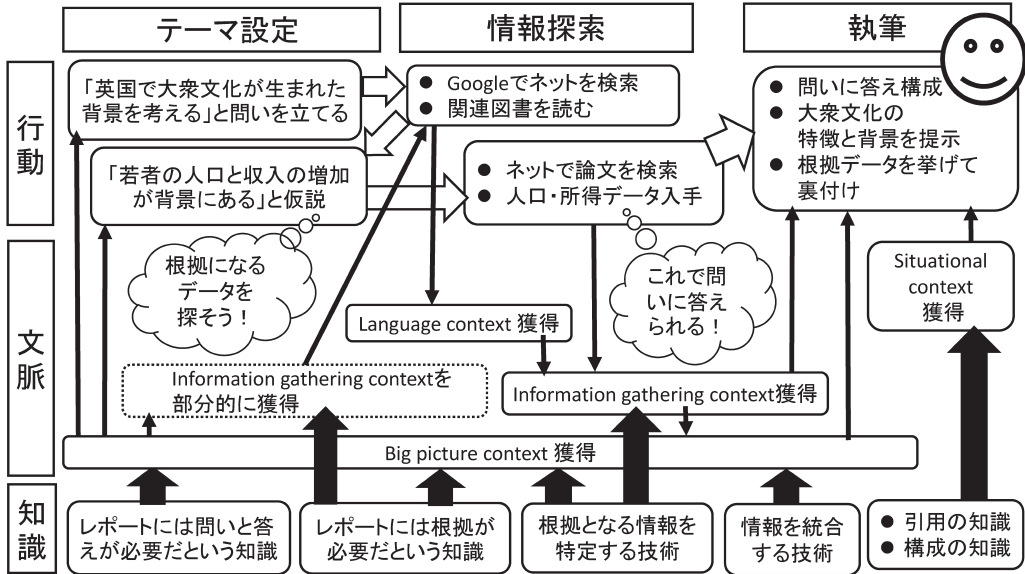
テーマ設定

情報探索

執筆

行動

「英国で大衆文化が生まれた背景を考える」と問いを立てる

● Googleでネットを検索
● 関連図書を読む

● 問いに答え構成
● 大衆文化の特徴と背景を提示
● 根拠データを挙げて裏付け

「若者の人口と収入の増加が背景にある」と仮説

● ネットで論文を検索
● 人口・所得データ入手

文脈

根拠になるデータを探そう！

これで問いに答えられる！

Situational context 獲得

Language context 獲得

Information gathering contextを部分的に獲得

Information gathering context獲得

Big picture context 獲得

知識

レポートには問いと答えが必要だという知識

レポートには根拠が必要だという知識

根拠となる情報を特定する技術

情報を統合する技術

● 引用の知識
● 構成の知識